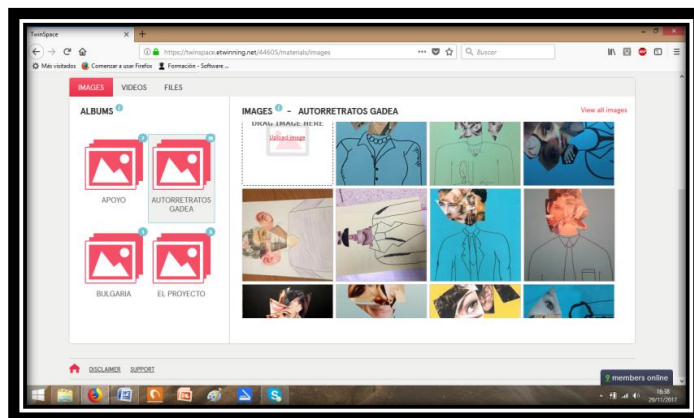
TwinSpace

https://twinspace.etwinning.net/44605/materials/images

Buscar

Más visitados  Comenzar a usar Firefox  Formación - Software ...

IMAGES  VIDEOS  FILES

ALBUMS

APOYO

AUTORRETRATOS GADEA

BULGARIA

EL PROYECTO

IMAGES - AUTORRETRATOS GADEA

View all images

DRAG IMAGE HERE

Upload image

DISCLAIMER  SUPPORT

9 members online

16:38
29/11/2017